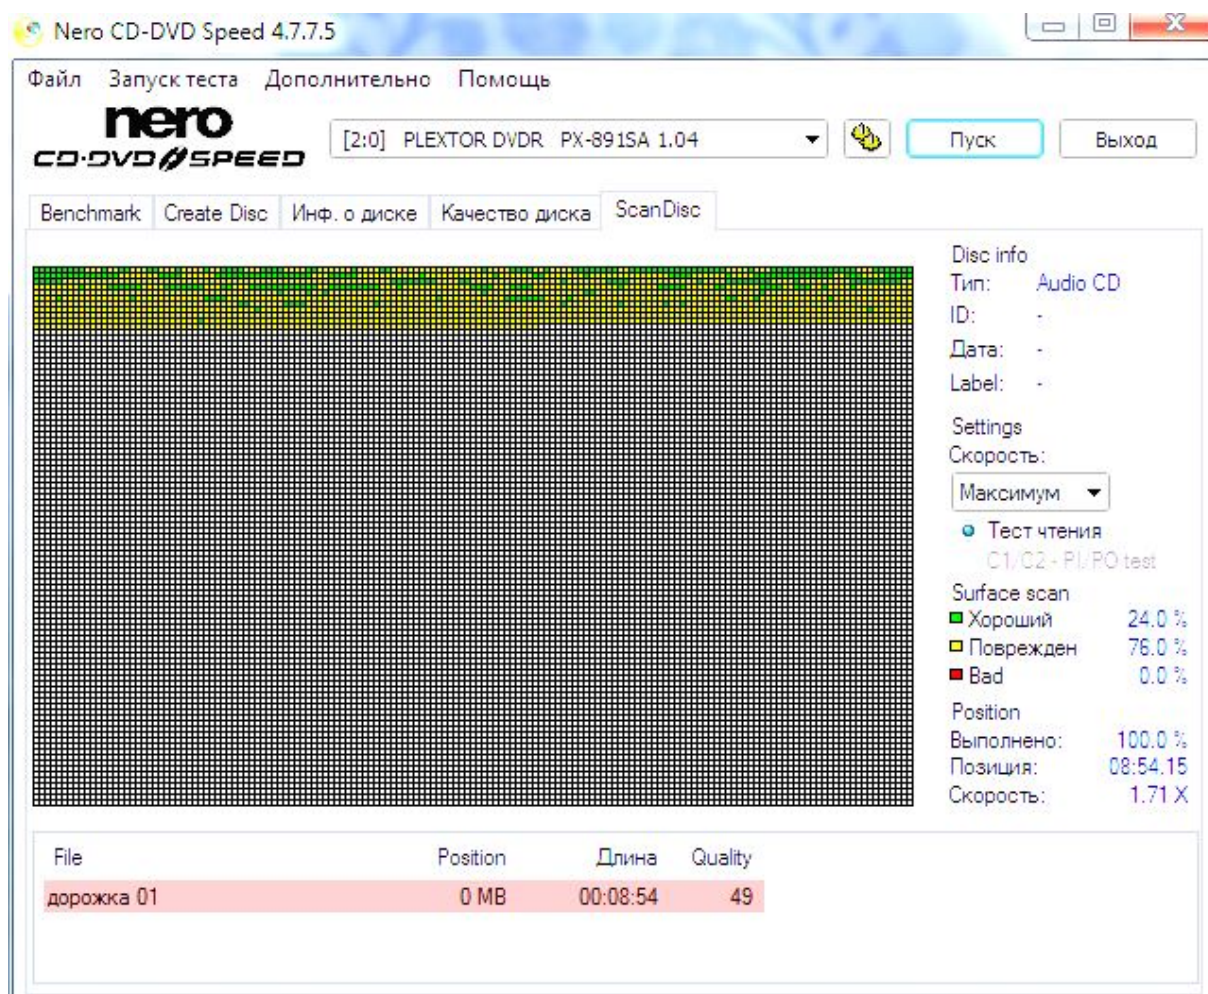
Nero CD-DVD Speed 4.7.7.5

Файл Запуск теста Дополнительно Помощь

nero
CD·DVD SPEED

[2:0] PLEXTOR DVDR PX-891SA 1.04

Пуск

Выход

Benchmark | Create Disc | Инф. о диске | Качество диска | ScanDisc

Disc info
Тип: Audio CD
ID: -
Дата: -
Label: -

Settings
Скорость:
Максимум
Тест чтения
C1/C2 - PI/PO test

Surface scan
Хороший 24.0 %
Поврежден 76.0 %
Bad 0.0 %

Position
Выполнено: 100.0 %
Позиция: 08:54.15
Скорость: 1.71 X

| File | Position | Длина | Quality |
|---|---|---|---|
| дорожка 01 | 0 MB | 00:08:54 | 49 |